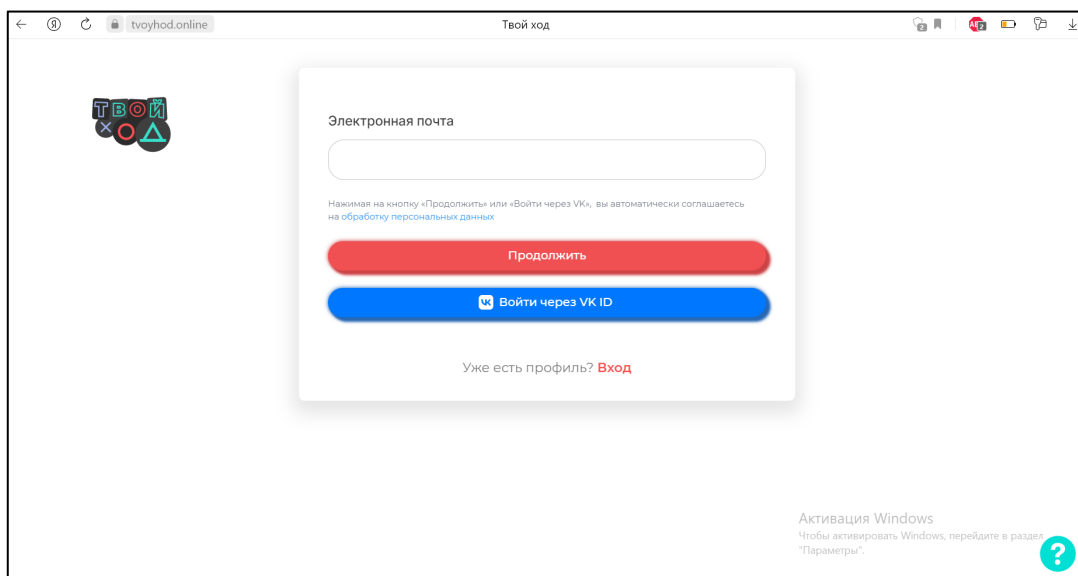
tvoyhod.online

Твой ход

ТВОЙ
ХОД

Электронная почта

Нажимая на кнопку «Продолжить» или «Войти через VK», вы автоматически соглашаетесь на обработку персональных данных

Продолжить

Войти через VK ID

Уже есть профиль? Вход

Активация Windows
Чтобы активировать Windows, перейдите в раздел "Параметры".

?